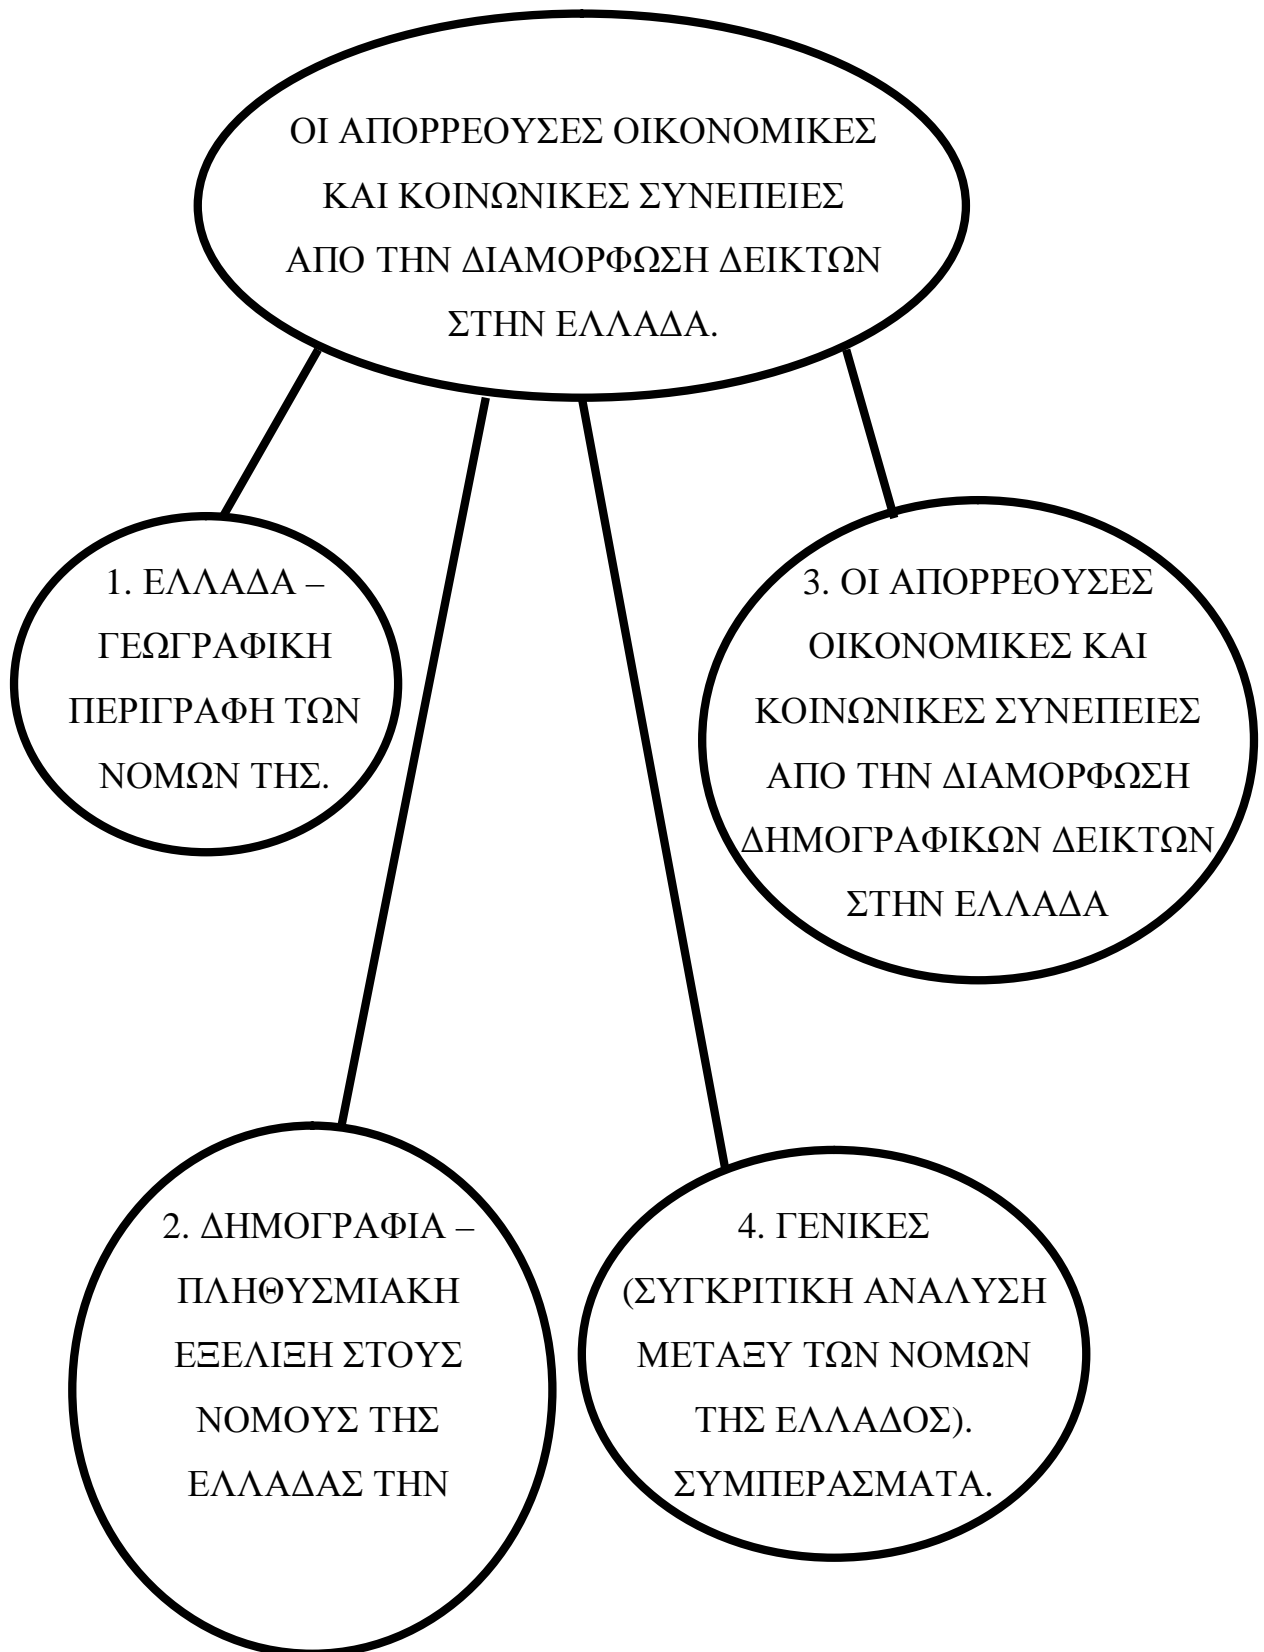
ΟΙ ΑΠΟΡΡΕΟΥΣΕΣ ΟΙΚΟΝΟΜΙΚΕΣ ΚΑΙ ΚΟΙΝΩΝΙΚΕΣ ΣΥΝΕΠΕΙΕΣ ΑΠΟ ΤΗΝ ΔΙΑΜΟΡΦΩΣΗ ΔΕΙΚΤΩΝ ΣΤΗΝ ΕΛΛΑΔΑ.

1. ΕΛΛΑΔΑ – ΓΕΩΓΡΑΦΙΚΗ ΠΕΡΙΓΡΑΦΗ ΤΩΝ ΝΟΜΩΝ ΤΗΣ.

3. ΟΙ ΑΠΟΡΡΕΟΥΣΕΣ ΟΙΚΟΝΟΜΙΚΕΣ ΚΑΙ ΚΟΙΝΩΝΙΚΕΣ ΣΥΝΕΠΕΙΕΣ ΑΠΟ ΤΗΝ ΔΙΑΜΟΡΦΩΣΗ ΔΗΜΟΓΡΑΦΙΚΩΝ ΔΕΙΚΤΩΝ ΣΤΗΝ ΕΛΛΑΔΑ

2. ΔΗΜΟΓΡΑΦΙΑ – ΠΛΗΘΥΣΜΙΑΚΗ ΕΞΕΛΙΞΗ ΣΤΟΥΣ ΝΟΜΟΥΣ ΤΗΣ ΕΛΛΑΔΑΣ ΤΗΝ

4. ΓΕΝΙΚΕΣ (ΣΥΓΚΡΙΤΙΚΗ ΑΝΑΛΥΣΗ ΜΕΤΑΞΥ ΤΩΝ ΝΟΜΩΝ ΤΗΣ ΕΛΛΑΔΟΣ). ΣΥΜΠΕΡΑΣΜΑΤΑ.